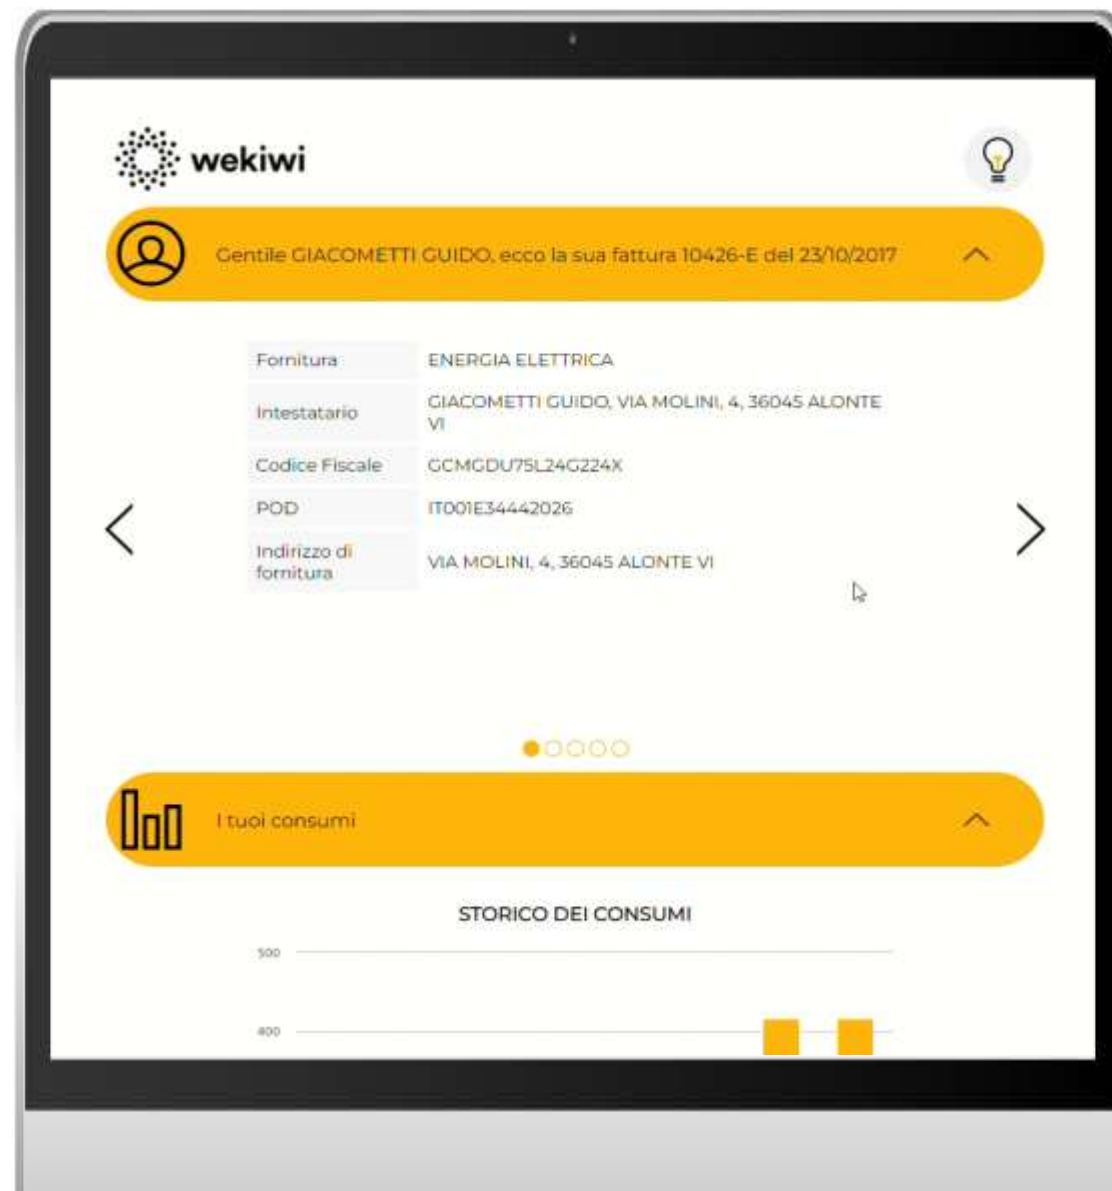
wekiwi

Gentile GIACOMETTI GUIDO, ecco la sua fattura 10426-E del 23/10/2017

| Fornitura | ENERGIA ELETTRICA |
|---|---|
| Intestatario | GIACOMETTI GUIDO, VIA MOLINI, 4, 36045 ALONTE VI |
| Codice Fiscale | GCMGDU75L24G224X |
| POD | IT001E34442026 |
| Indirizzo di fornitura | VIA MOLINI, 4, 36045 ALONTE VI |

I tuoi consumi

STORICO DEI CONSUMI

500

400